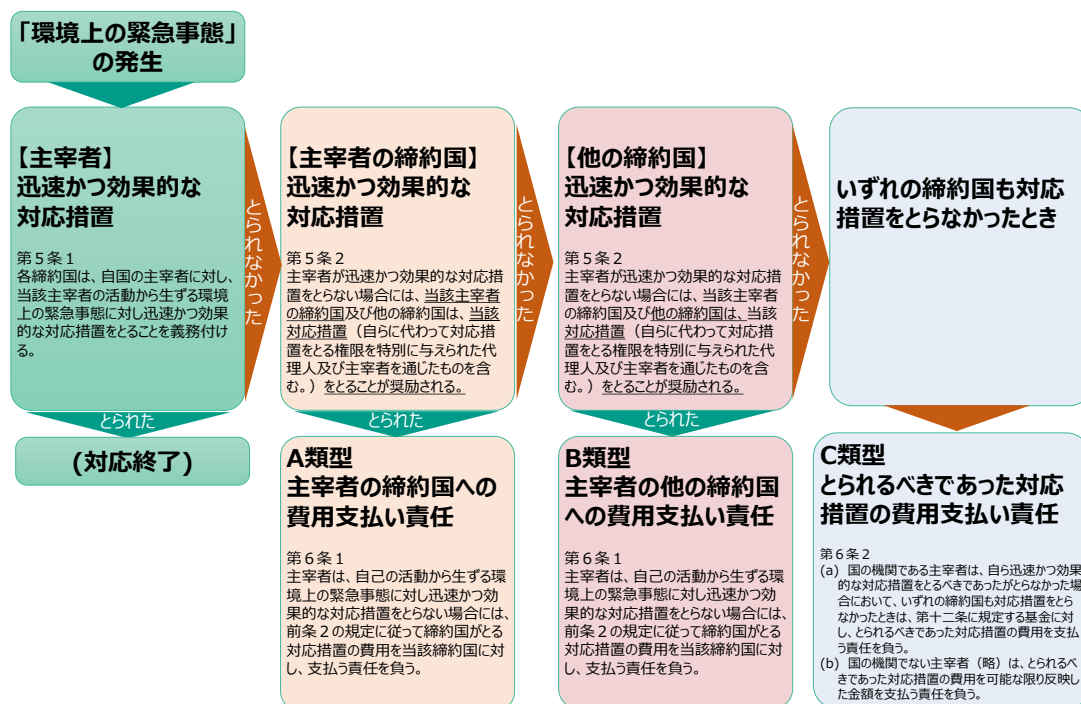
「環境上の緊急事態」の発生

【主宰者】
迅速かつ効果的な対応措置

第５条１
各締約国は、自国の主宰者に対し、当該主宰者の活動から生ずる環境上の緊急事態に対し迅速かつ効果的な対応措置をとることを義務付ける。

とられなかった

【主宰者の締約国】
迅速かつ効果的な対応措置

第５条２
主宰者が迅速かつ効果的な対応措置をとらない場合には、当該主宰者の締約国及び他の締約国は、当該対応措置（自らに代わって対応措置をとる権限を特別に与えられた代理人及び主宰者を通じたものを含む。）をとることが奨励される。

とられなかった

【他の締約国】
迅速かつ効果的な対応措置

第５条２
主宰者が迅速かつ効果的な対応措置をとらない場合には、当該主宰者の締約国及び他の締約国は、当該対応措置（自らに代わって対応措置をとる権限を特別に与えられた代理人及び主宰者を通じたものを含む。）をとることが奨励される。

とられなかった

いずれの締約国も対応措置をとらなかったとき

とられた

（対応終了）

とられた

A類型
主宰者の締約国への費用支払い責任

第６条１
主宰者は、自己の活動から生ずる環境上の緊急事態に対し迅速かつ効果的な対応措置をとらない場合には、前条２の規定に従って締約国がとる対応措置の費用を当該締約国に対し、支払う責任を負う。

とられた

B類型
主宰者の他の締約国への費用支払い責任

第６条１
主宰者は、自己の活動から生ずる環境上の緊急事態に対し迅速かつ効果的な対応措置をとらない場合には、前条２の規定に従って締約国がとる対応措置の費用を当該締約国に対し、支払う責任を負う。

C類型
とられるべきであった対応措置の費用支払い責任

第６条２
(a) 国の機関である主宰者は、自ら迅速かつ効果的な対応措置をとるべきであったがとらなかった場合において、いずれの締約国も対応措置をとらなかったときは、第十二条に規定する基金に対し、とられるべきであった対応措置の費用を支払う責任を負う。
(b) 国の機関でない主宰者（略）は、とられるべきであった対応措置の費用を可能な限り反映した金額を支払う責任を負う。